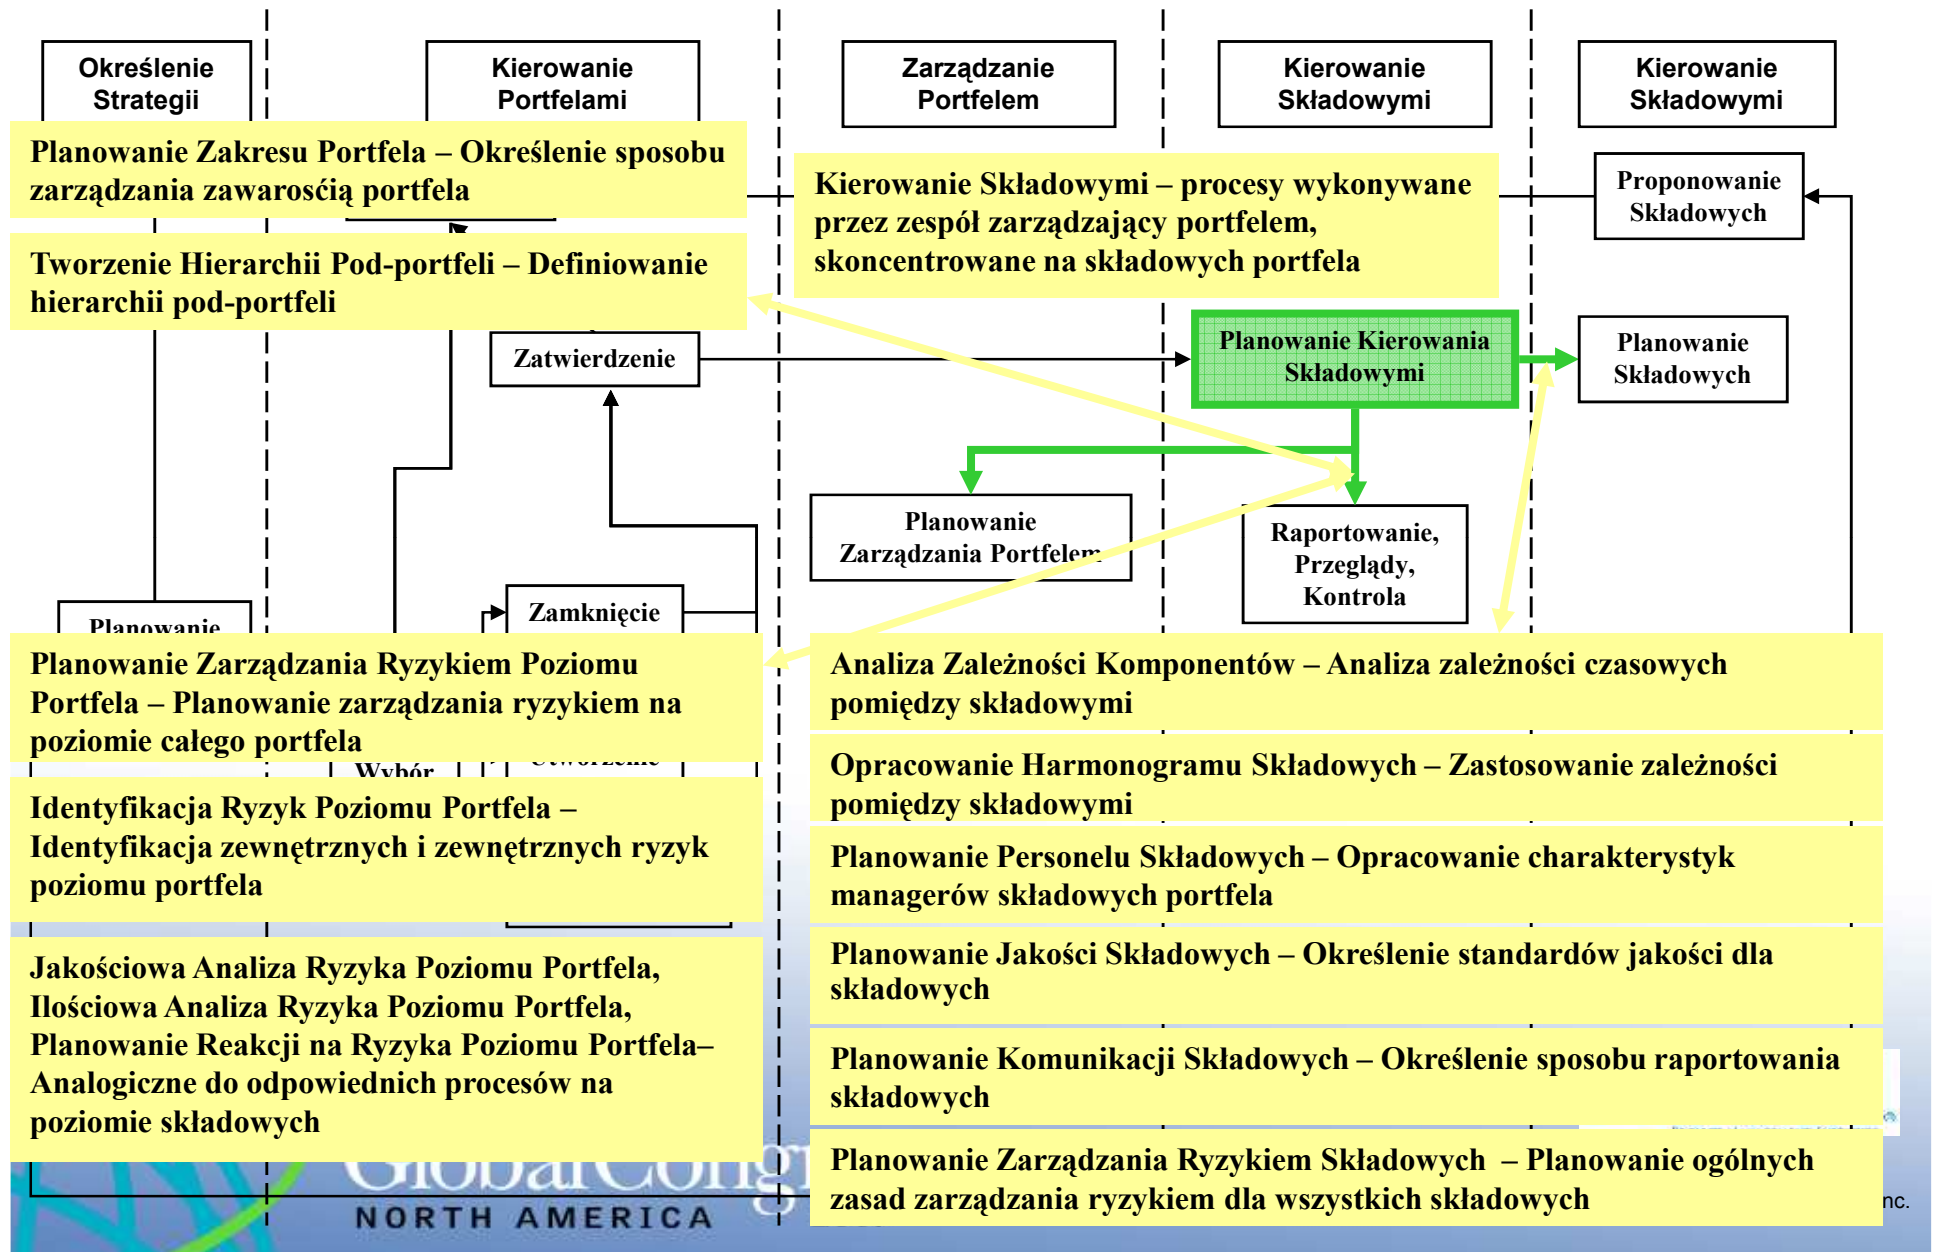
Określenie Strategii

Kierowanie Portfelami

Zarządzanie Portfelem

Kierowanie Składowymi

Kierowanie Składowymi

Planowanie Zakresu Portfela – Określenie sposobu zarządzania zawarością portfela

Kierowanie Składowymi – procesy wykonywane przez zespół zarządzający portfelem, skoncentrowane na składowych portfela

Proponowanie Składowych

Tworzenie Hierarchii Pod-portfeli – Definiowanie hierarchii pod-portfeli

Zatwierdzenie

Planowanie Kierowania Składowymi

Planowanie Składowych

Planowanie Zarządzania Portfelem

Raportowanie, Przeglądy, Kontrola

Zamknięcie

Planowanie

Planowanie Zarządzania Ryzykiem Poziomu Portfela – Planowanie zarządzania ryzykiem na poziomie całego portfela

Analiza Zależności Komponentów – Analiza zależności czasowych pomiędzy składowymi

Wybór

Opracowanie Harmonogramu Składowych – Zastosowanie zależności pomiędzy składowymi

Identyfikacja Ryzyk Poziomu Portfela – Identyfikacja zewnętrznych i zewnętrznych ryzyk poziomu portfela

Planowanie Personelu Składowych – Opracowanie charakterystyk managerów składowych portfela

Planowanie Jakości Składowych – Określenie standardów jakości dla składowych

Jakościowa Analiza Ryzyka Poziomu Portfela, Ilościowa Analiza Ryzyka Poziomu Portfela, Planowanie Reakcji na Ryzyka Poziomu Portfela– Analogiczne do odpowiednich procesów na poziomie składowych

Planowanie Komunikacji Składowych – Określenie sposobu raportowania składowych

Planowanie Zarządzania Ryzykiem Składowych – Planowanie ogólnych zasad zarządzania ryzykiem dla wszystkich składowych

GlobalCong
NORTH AMERICA
nc.